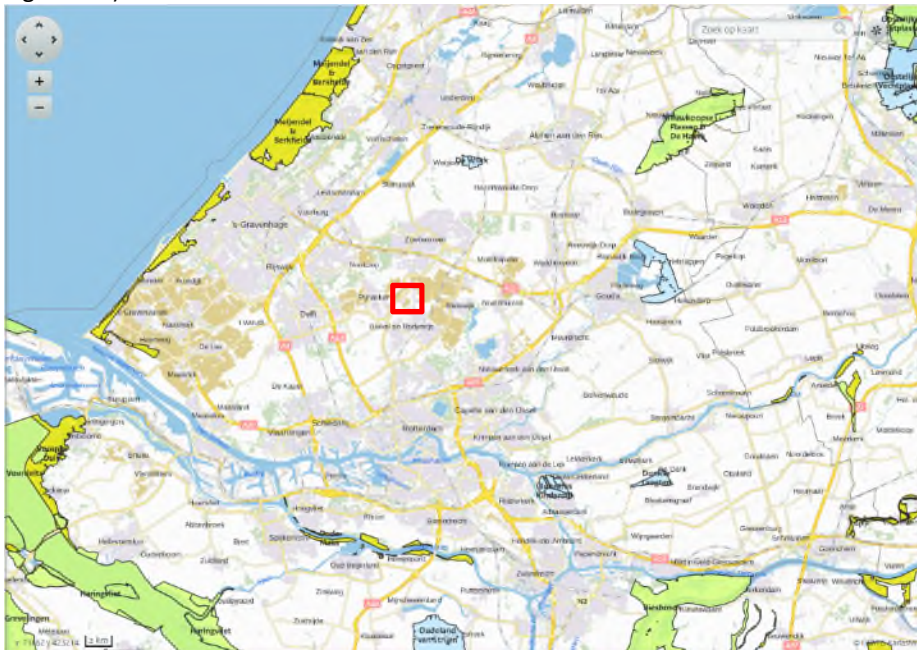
Zoek op kaart

Meijendel & Berkheide

's-Gravenhage

Rijswijk

Delft

Pijnacker

Berkel en Rodenrijs

Zoetermeer

Leidschendam

Voorburg

Stompwijk

Alphen aan den Rijn

Bodegraven

Gouda

Waddinxveen

Boskoop

Nieuwkoopse Plassen & De Haeck

Woerden

Nieuwerkerk aan den IJssel

Capelle aan den IJssel

Krimpen aan den IJssel

Rotterdam

Schiedam

Vlaardingen

Maassluis

De Lier

Naaldwijk

Monster

Westland

Rozenburg

Spijkenisse

Barendrecht

Ridderkerk

Zwijndrecht

Dordrecht

Papendrecht

Alblasserdam

Kinderdijk

Schoonhoven

Haastrecht

Oudewater

Montfoort

Lopik

Voorne

Haringvliet

Oudeland van Strijen

Biesbosch

Gorinchem

Hellevoetsluis

Oud-Beijerland

Sliedrecht

Nieuw-Lekkerland

Lekkerkerk

Bleskensgraaf

Waarder

Reeuwijk

Moordrecht

Ouderkerk aan den IJssel

Wateringen

2 km